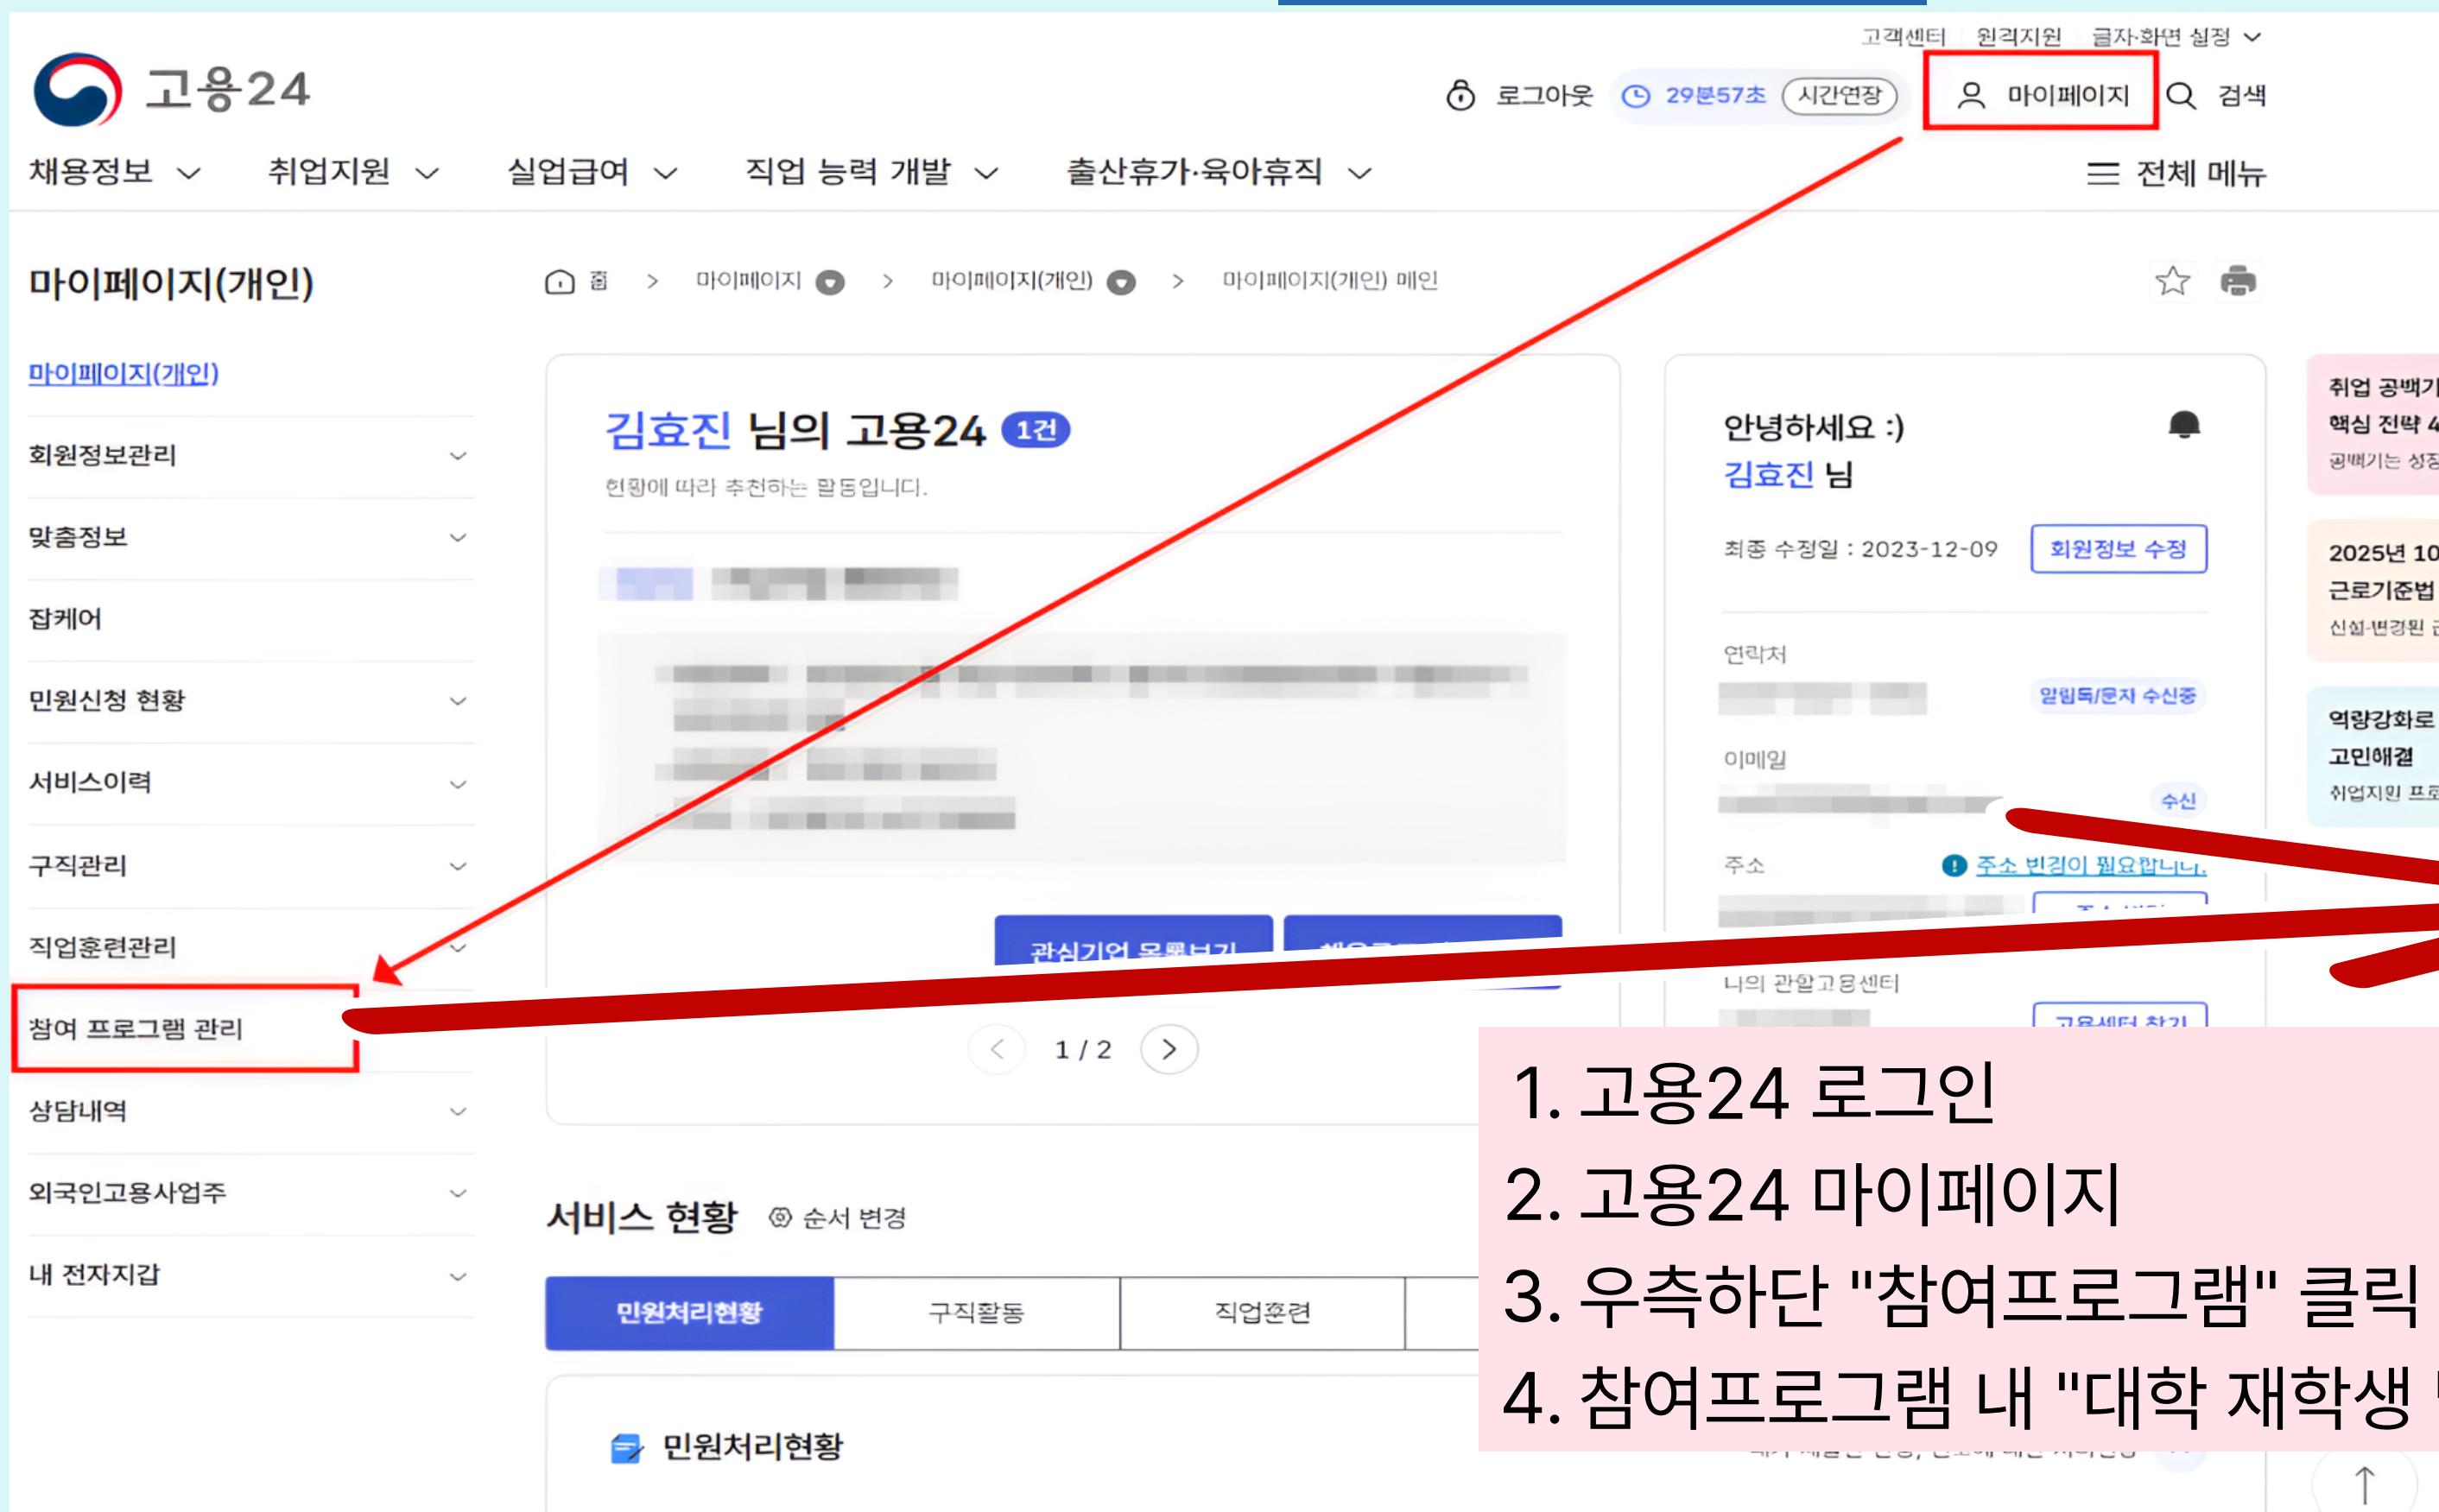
고객센터 원격지원 글자·화면 설정

고용24

로그아웃 29분57초 시간연장 마이페이지 검색

채용정보 취업지원 실업급여 직업 능력 개발 출산휴가·육아휴직 전체 메뉴

마이페이지(개인)

홈 > 마이페이지 > 마이페이지(개인) > 마이페이지(개인) 메인

마이페이지(개인)

회원정보관리

맞춤정보

잡케어

민원신청 현황

서비스이력

구직관리

직업훈련관리

참여 프로그램 관리

상담내역

외국인고용사업주

내 전자지갑

김효진 님의 고용24 1건

현황에 따라 추천하는 활동입니다.

관심기업 목록보기

1 / 2

안녕하세요 :)
김효진 님

최종 수정일 : 2023-12-09 회원정보 수정

연락처

알림톡/문자 수신중

이메일

수신

주소 주소 변경이 필요합니다.

나의 관할고용센터

고용센터 찾기

취업 공백기
핵심 전략 4
공백기는 성장

2025년 10
근로기준법
신설·변경된

역량강화로
고민해결
취업지원 프로

서비스 현황 순서 변경

민원처리현황 구직활동 직업훈련

민원처리현황

1. 고용24 로그인
2. 고용24 마이페이지
3. 우측하단 "참여프로그램" 클릭
4. 참여프로그램 내 "대학 재학생 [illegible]